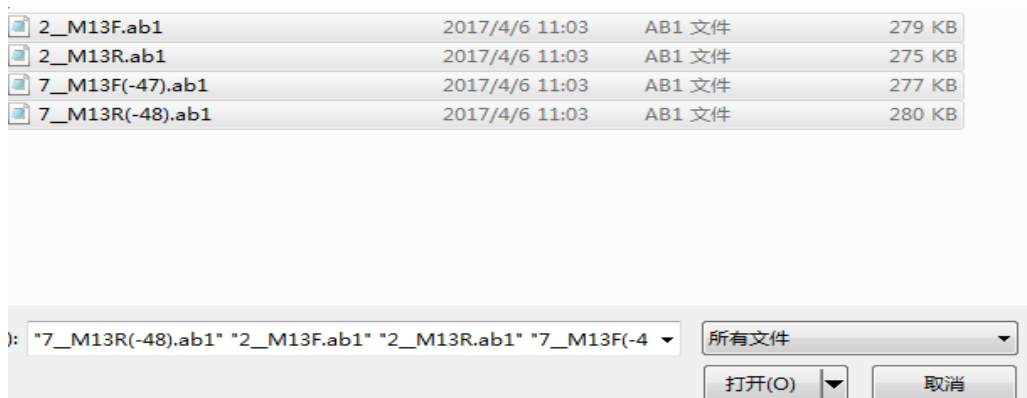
| | | | |
|---|---|---|---|
| 2__M13F.ab1 | 2017/4/6 11:03 | AB1 文件 | 279 KB |
| 2__M13R.ab1 | 2017/4/6 11:03 | AB1 文件 | 275 KB |
| 7__M13F(-47).ab1 | 2017/4/6 11:03 | AB1 文件 | 277 KB |
| 7__M13R(-48).ab1 | 2017/4/6 11:03 | AB1 文件 | 280 KB |

): "7__M13R(-48).ab1" "2__M13F.ab1" "2__M13R.ab1" "7__M13F(-4

所有文件

打开(O)

取消